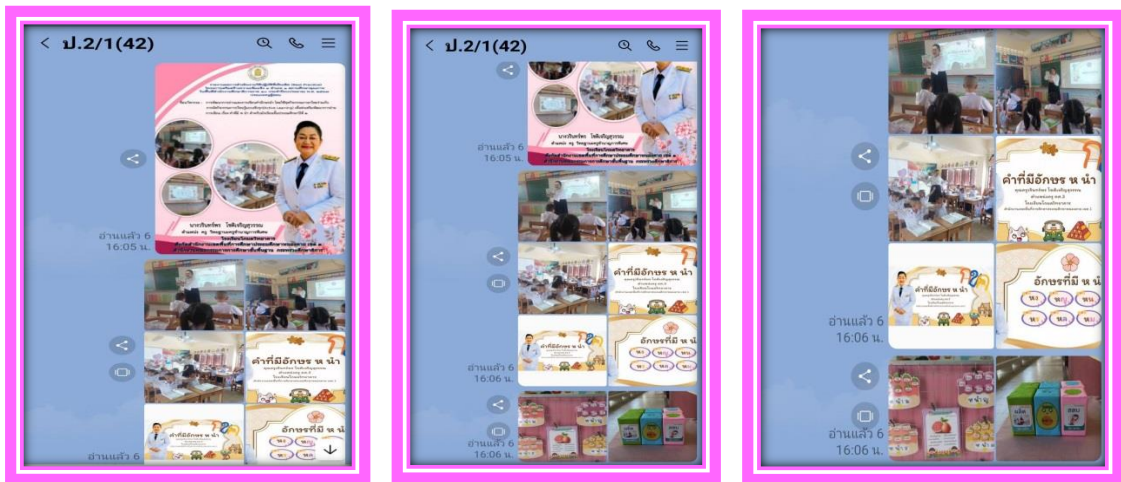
< ป.2/1(42)

อ่านแล้ว 6
16:05 น.

คำที่มีอักษร ห นำ

อักษรที่มี ห นำ

อ่านแล้ว

< ป.2/1(42)

อ่านแล้ว 6
16:05 น.

คำที่มีอักษร ห นำ

อักษรที่มี ห นำ

อ่านแล้ว 6
16:06 น.

อ่านแล้ว 6
16:06 น.

คำที่มีอักษร ห นำ

อักษรที่มี ห นำ

อ่านแล้ว 6
16:06 น.

อ่านแล้ว 6
16:06 น.